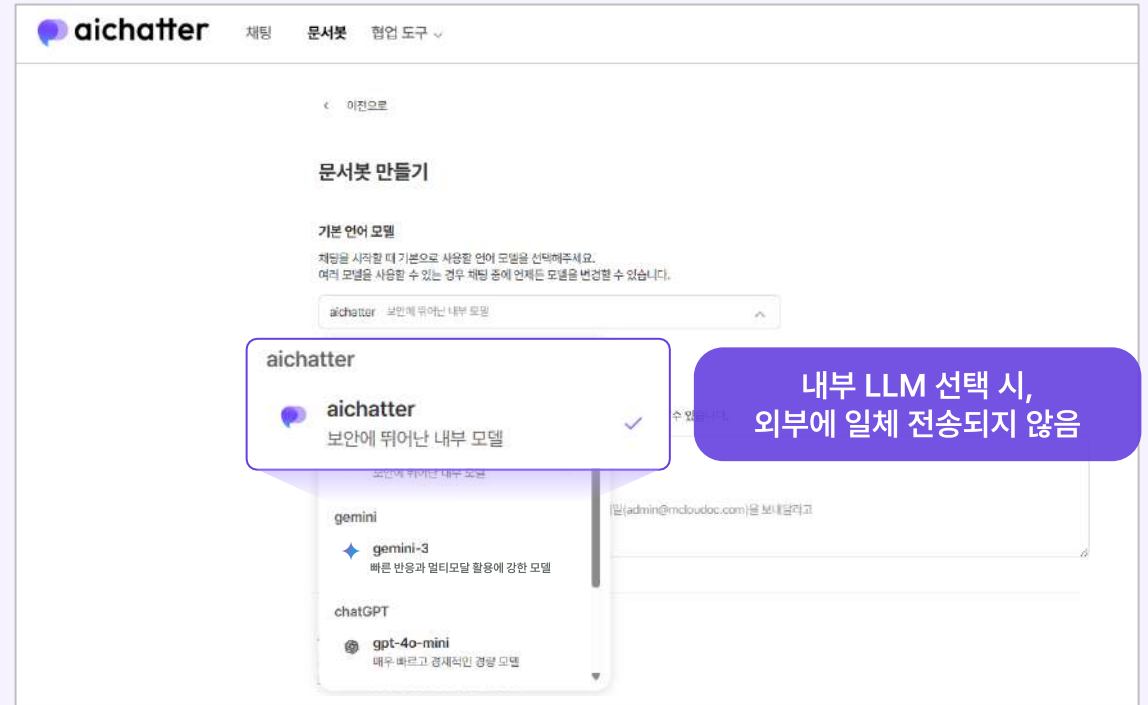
aichatter 채팅 문서봇 협업 도구

< 이전으로

문서봇 만들기

기본 언어 모델

채팅을 시작할 때 기본으로 사용할 언어 모델을 선택해주세요.
여러 모델을 사용할 수 있는 경우 채팅 중에 언제든 모델을 변경할 수 있습니다.

aichatter 보안에 뛰어난 내부 모델

aichatter

aichatter
보안에 뛰어난 내부 모델

내부 LLM 선택 시,
외부에 일체 전송되지 않음

수 있습니다.

보안에 뛰어난 내부 모델

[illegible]일(admin@mcloudoc.com)을 보내달라고

gemini

gemini-3
빠른 반응과 멀티모달 활용에 강한 모델

chatGPT

gpt-4o-mini
매우 빠르고 경제적인 경량 모델